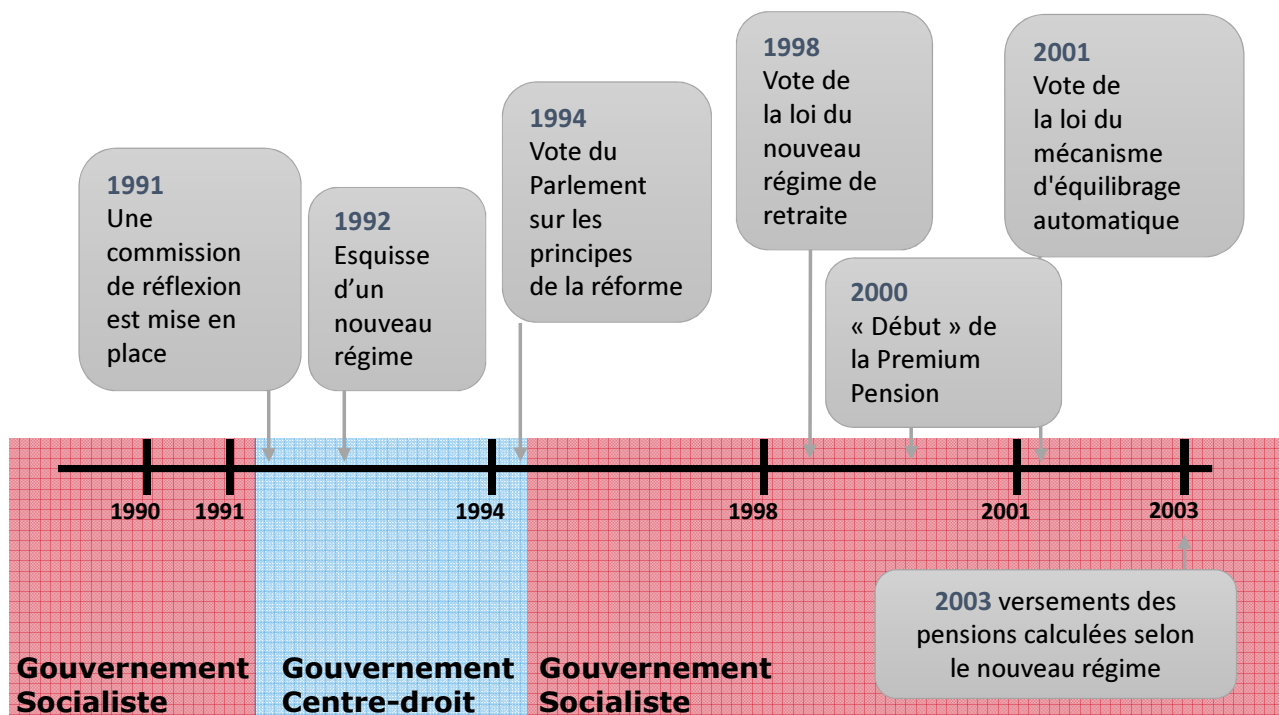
1991
Une commission de réflexion est mise en place

1992
Esquisse d’un nouveau régime

1994
Vote du Parlement sur les principes de la réforme

1998
Vote de la loi du nouveau régime de retraite

2001
Vote de la loi du mécanisme d'équilibrage automatique

2000
« Début » de la Premium Pension

1990
1991
1994
1998
2001
2003

2003 versements des pensions calculées selon le nouveau régime

Gouvernement Socialiste

Gouvernement Centre-droit

Gouvernement Socialiste